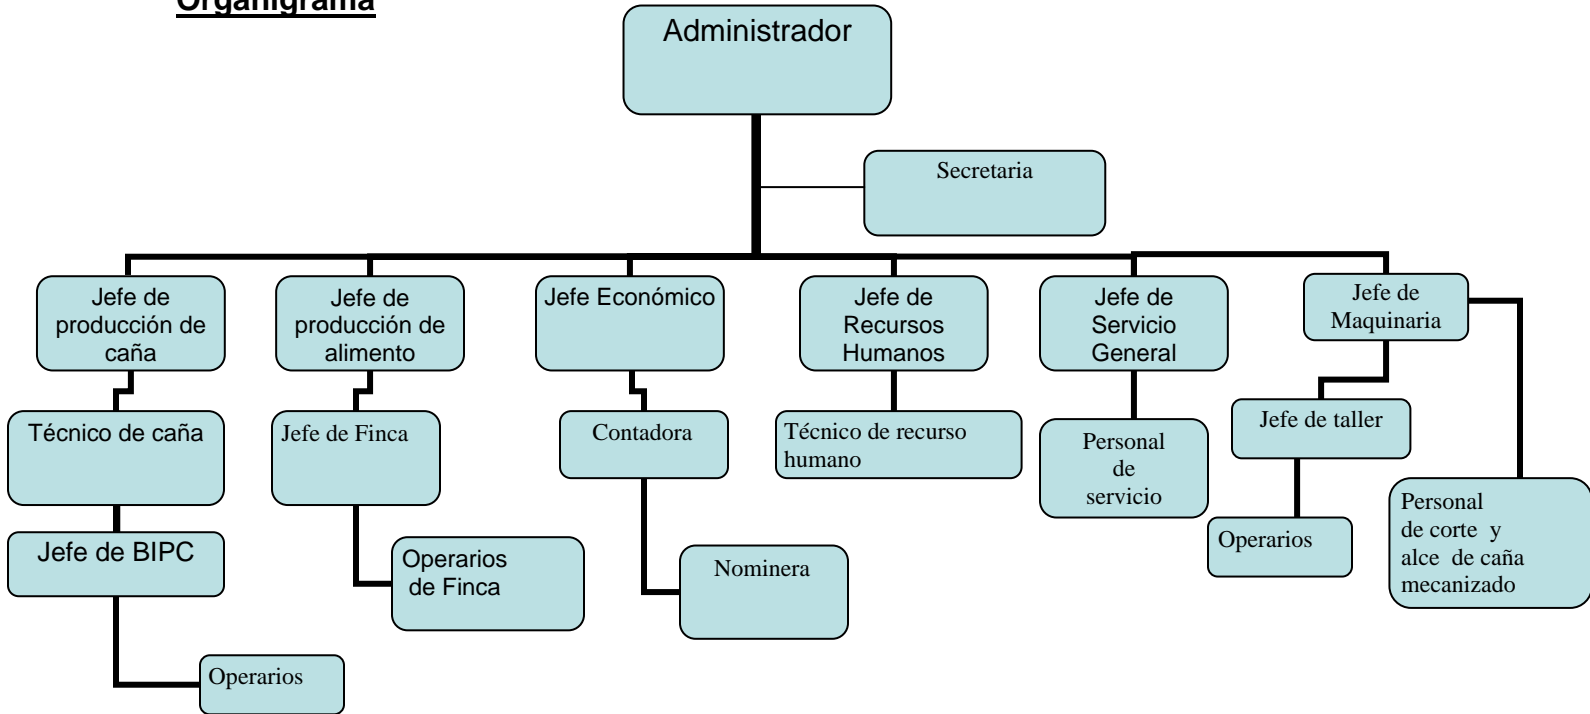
Organigrama

Administrador

Secretaria

Jefe de producción de caña

Técnico de caña

Jefe de BIPC

Operarios

Jefe de producción de alimento

Jefe de Finca

Operarios de Finca

Jefe Económico

Contadora

Nominera

Jefe de Recursos Humanos

Técnico de recurso humano

Jefe de Servicio General

Personal de servicio

Jefe de Maquinaria

Jefe de taller

Operarios

Personal de corte y alce de caña mecanizado